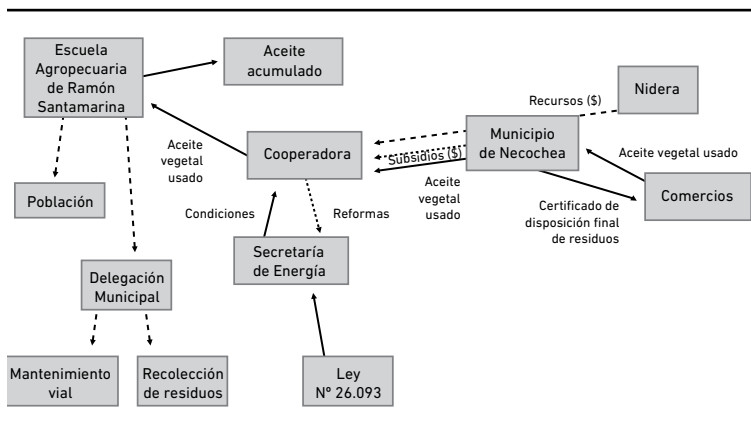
Escuela Agropecuaria de Ramón Santamarina

Aceite acumulado

Nidera

Recursos ($)

Municipio de Necochea

Subsidios ($)

Aceite vegetal usado

Cooperadora

Aceite vegetal usado

Aceite vegetal usado

Comercios

Certificado de disposición final de residuos

Población

Condiciones

Reformas

Secretaría de Energía

Delegación Municipal

Mantenimiento vial

Recolección de residuos

Ley Nº 26.093